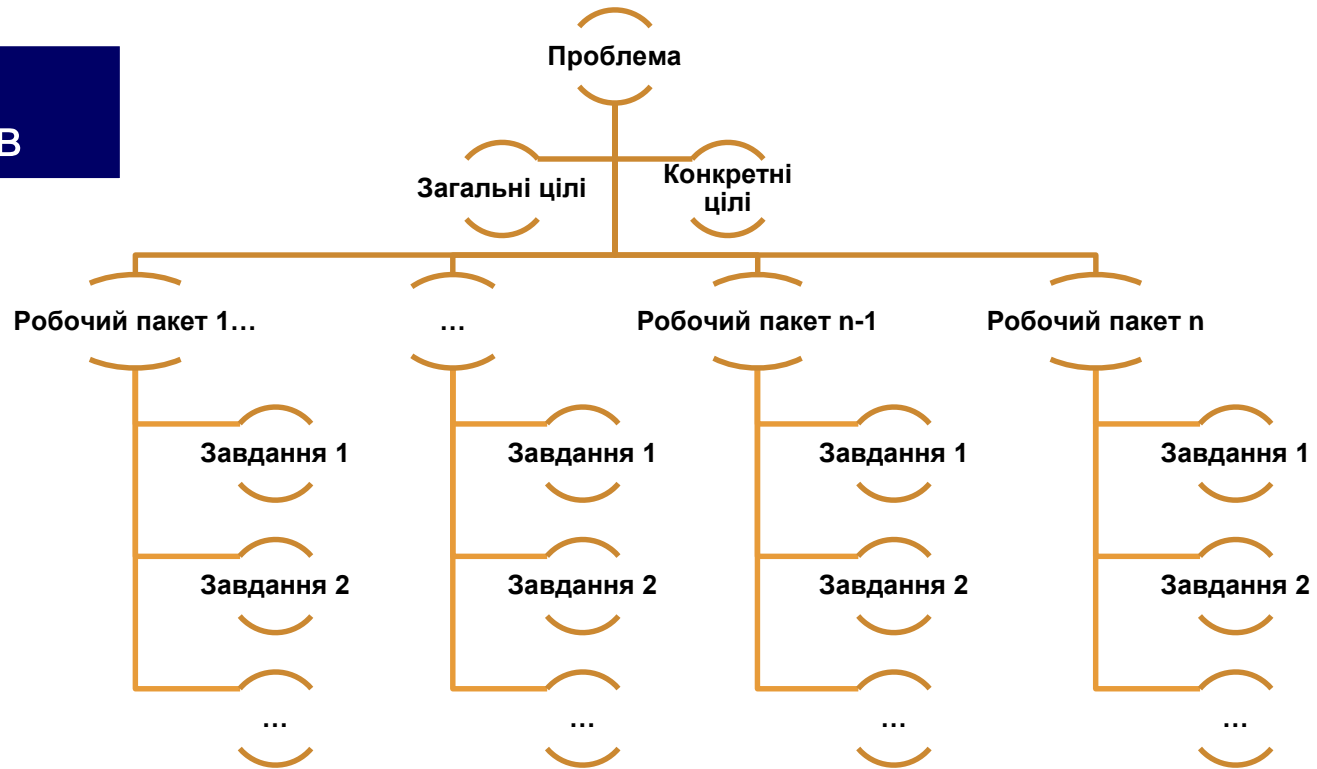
В

Проблема

Загальні цілі

Конкретні цілі

Робочий пакет 1…

…

Робочий пакет n-1

Робочий пакет n

Завдання 1

Завдання 2

…

Завдання 1

Завдання 2

…

Завдання 1

Завдання 2

…

Завдання 1

Завдання 2

…